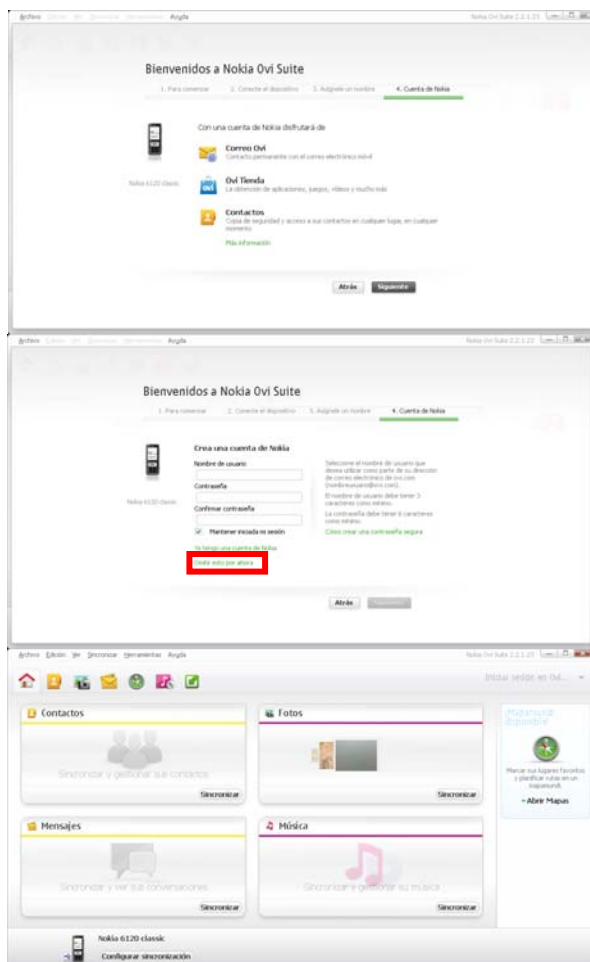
Archivo Edición Ver Sincronizar Herramientas Ayuda

Nokia Ovi Suite 2.2.1.23

Bienvenidos a Nokia Ovi Suite

1. Para comenzar 2. Conecte el dispositivo 3. Asígnele un nombre 4. Cuenta de Nokia

Nokia 6120 classic

Con una cuenta de Nokia disfrutará de

Correo Ovi
Contacto permanente con el correo electrónico móvil

Ovi Tienda
La obtención de aplicaciones, juegos, vídeos y mucho más

Contactos
Copia de seguridad y acceso a sus contactos en cualquier lugar, en cualquier momento

Más información

Atrás Siguiente

Archivo Edición Ver Sincronizar Herramientas Ayuda

Nokia Ovi Suite 2.2.1.23

Bienvenidos a Nokia Ovi Suite

1. Para comenzar 2. Conecte el dispositivo 3. Asígnele un nombre 4. Cuenta de Nokia

Nokia 6120 classic

Crea una cuenta de Nokia

Nombre de usuario

Contraseña

Confirmar contraseña

Mantener iniciada mi sesión

Ya tengo una cuenta de Nokia

Omitir esto por ahora

Seleccione el nombre de usuario que desea utilizar como parte de su dirección de correo electrónico de ovi.com (nombreusuario@ovi.com).

El nombre de usuario debe tener 3 caracteres como mínimo.

La contraseña debe tener 6 caracteres como mínimo.

Cómo crear una contraseña segura

Atrás Siguiente

Archivo Edición Ver Sincronizar Herramientas Ayuda

Nokia Ovi Suite 2.2.1.23

Iniciar sesión en Ovi...

Contactos

Sincronizar y gestionar sus contactos

Sincronizar

Fotos

Sincronizar

Mapas no disponible

Marcar sus lugares favoritos y planificar rutas en un trayamundi

» Abrir Mapas

Mensajes

Sincronizar y ver sus conversaciones

Sincronizar

Música

Sincronizar y gestionar su música

Sincronizar

Nokia 6120 classic

Configurar sincronización